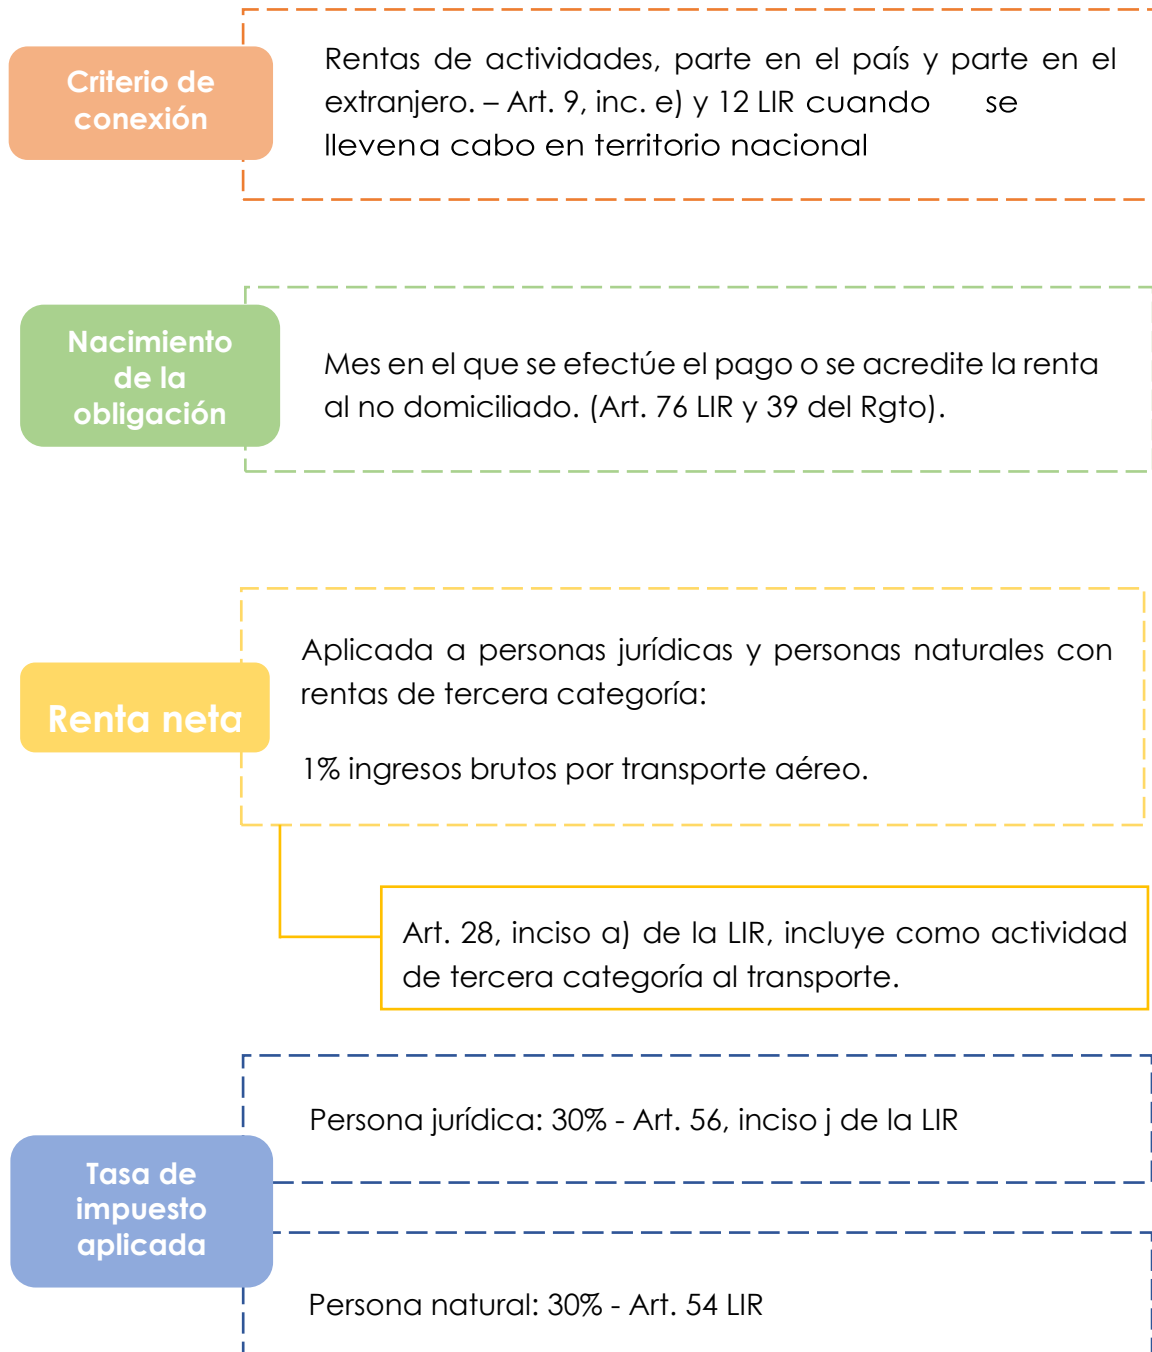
Criterio de conexión

Rentas de actividades, parte en el país y parte en el extranjero. – Art. 9, inc. e) y 12 LIR cuando se llevena cabo en territorio nacional

Nacimiento de la obligación

Mes en el que se efectúe el pago o se acredite la renta al no domiciliado. (Art. 76 LIR y 39 del Rgto).

Renta neta

Aplicada a personas jurídicas y personas naturales con rentas de tercera categoría:

1% ingresos brutos por transporte aéreo.

Art. 28, inciso a) de la LIR, incluye como actividad de tercera categoría al transporte.

Tasa de impuesto aplicada

Persona jurídica: 30% - Art. 56, inciso j de la LIR

Persona natural: 30% - Art. 54 LIR